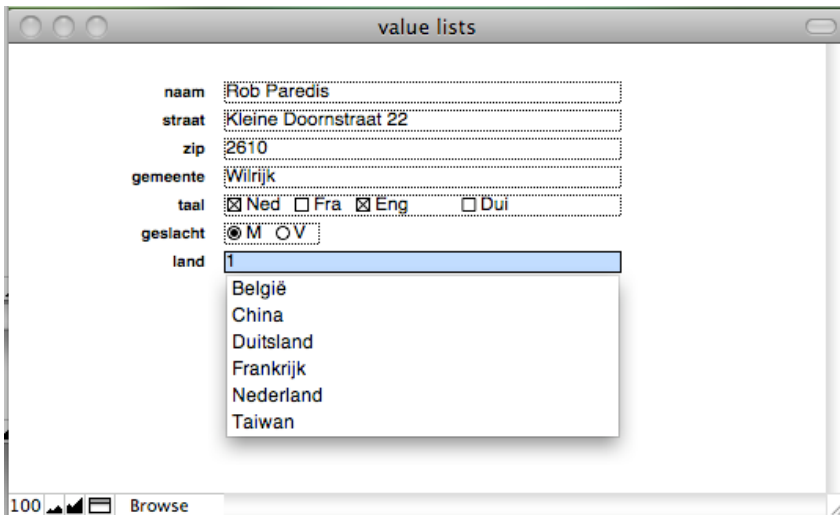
value lists

naam Rob Paredis
straat Kleine Doornstraat 22
zip 2610
gemeente Wilrijk
taal ☒ Ned ☐ Fra ☒ Eng ☐ Dui
geslacht ◉ M ○ V
land 1

België
China
Duitsland
Frankrijk
Nederland
Taiwan

100 Browse